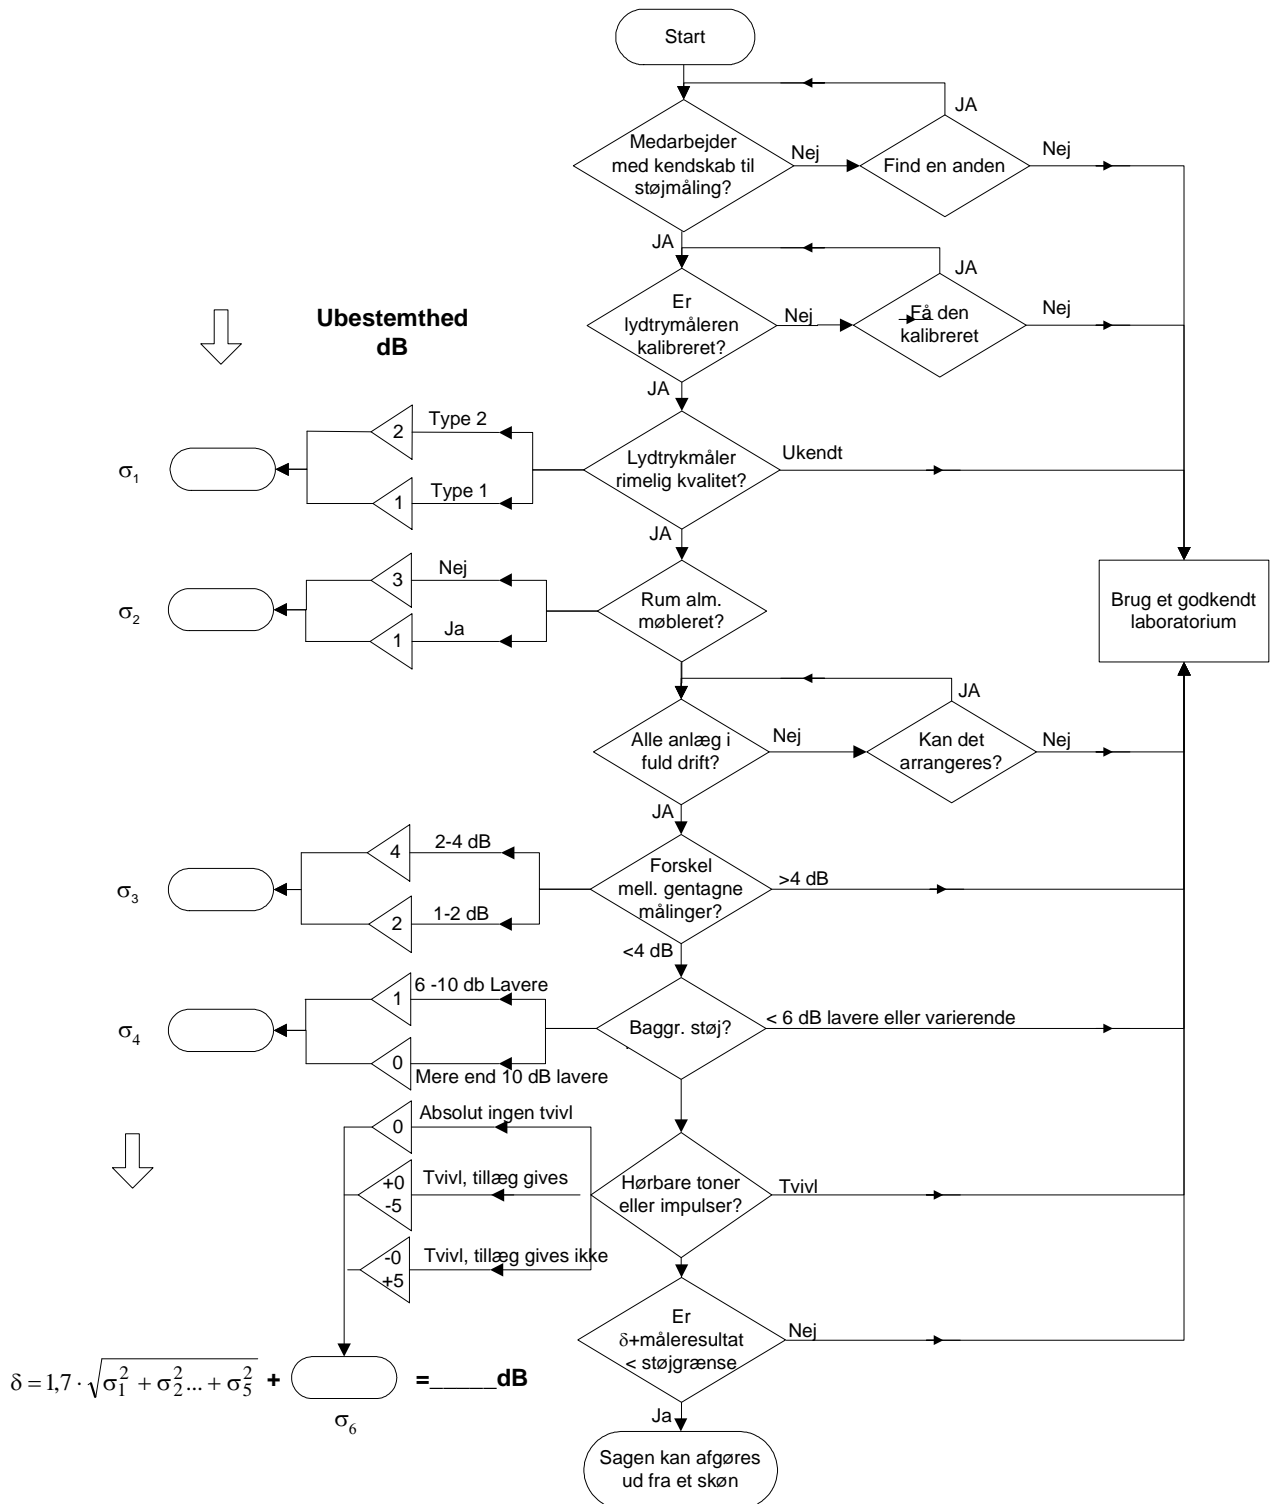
Start

JA

Medarbejder med kendskab til støjmåling?

Nej

Find en anden

Nej

JA

JA

Er lydtrymåleren kalibreret?

Nej

Få den kalibreret

Nej

Ubestemthed dB

JA

Type 2

2

Lydtrykmåler rimelig kvalitet?

Ukendt

$\sigma_1$

Type 1

1

JA

3

Nej

Brug et godkendt laboratorium

$\sigma_2$

Rum alm. møbleret?

1

Ja

JA

Alle anlæg i fuld drift?

Nej

Kan det arrangeres?

Nej

JA

4

2-4 dB

Forskel mell. gentagne målinger?

>4 dB

$\sigma_3$

2

1-2 dB

<4 dB

1

6 -10 db Lavere

$\sigma_4$

Baggr. støj?

< 6 dB lavere eller varierende

0

Mere end 10 dB lavere

0

Absolut ingen tvivl

+0 -5

Tvivl, tillæg gives

Hørbare toner eller impulser?

Tvivl

-0 +5

Tvivl, tillæg gives ikke

Er $\delta$+måleresultat < støjgrænse

Nej

$\delta = 1,7 \cdot \sqrt{\sigma_1^2 + \sigma_2^2 ... + \sigma_5^2}$ + =_____dB

$\sigma_6$

Ja

Sagen kan afgøres ud fra et skøn